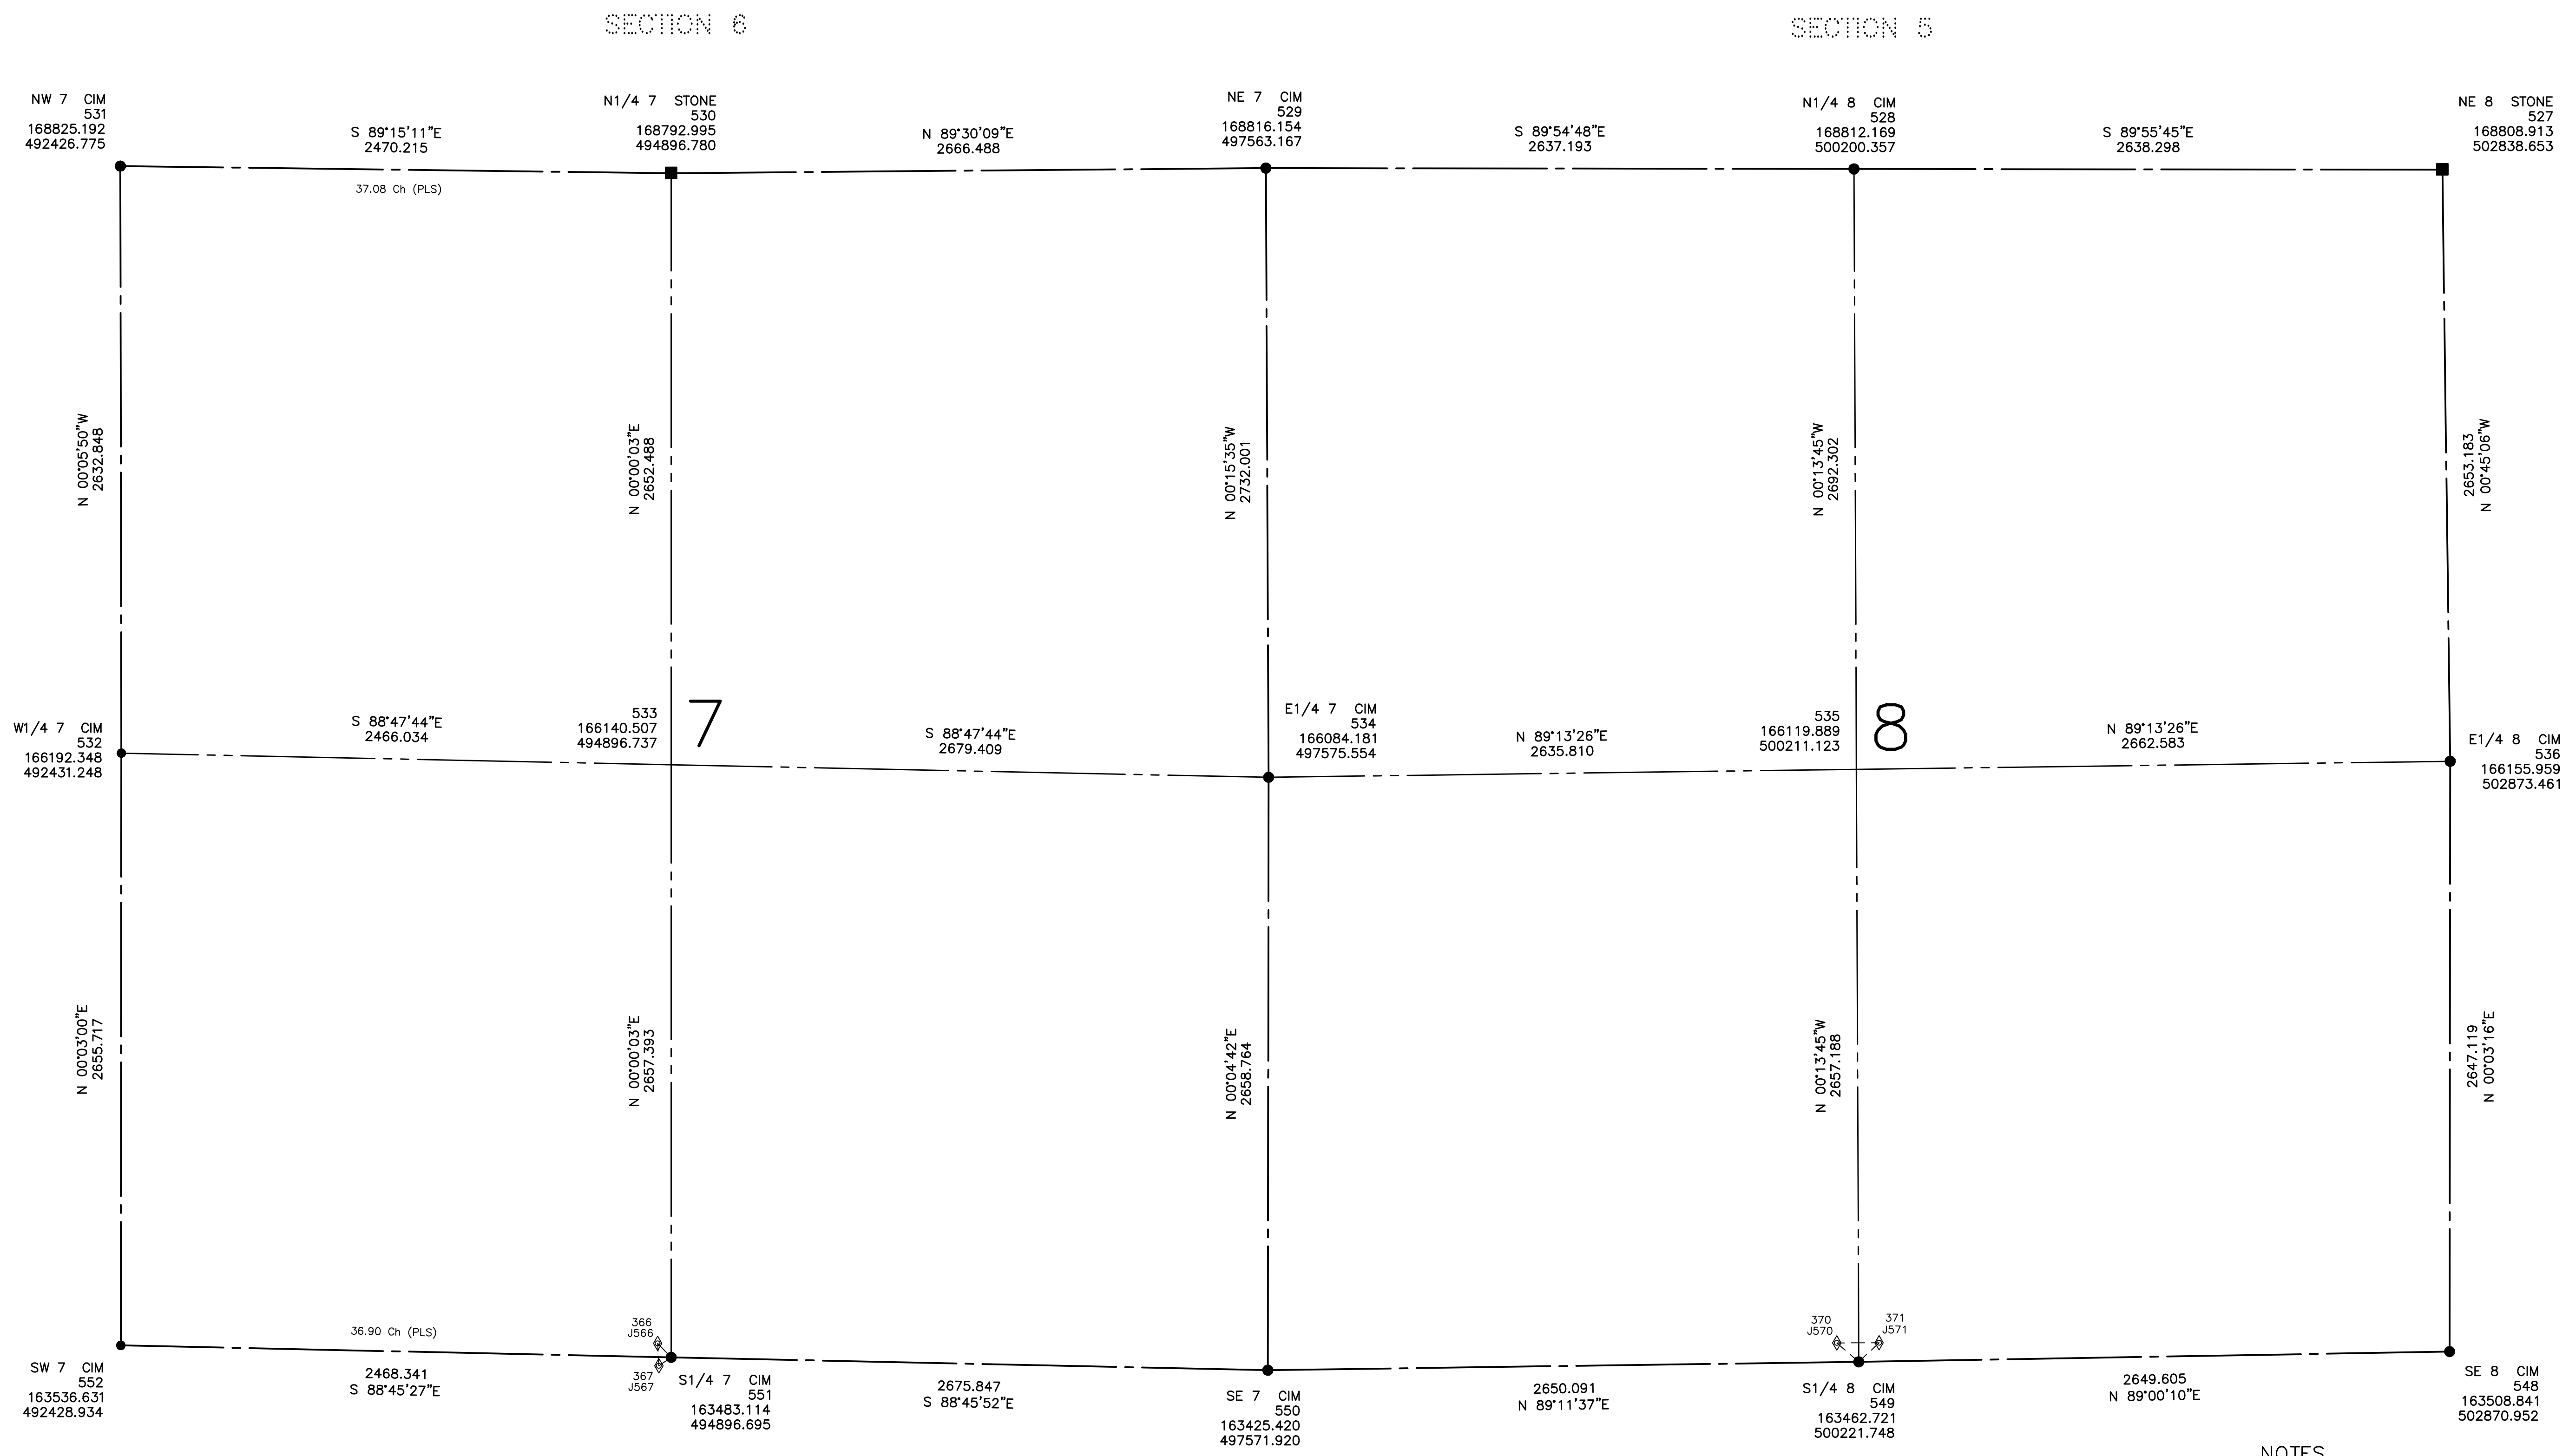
SECTION 6

SECTION 5

NW 7 CIM
531
168825.192
492426.775

S 89°15'11"E
2470.215

37.08 Ch (PLS)

N1/4 7 STONE
530
168792.995
494896.780

N 89°30'09"E
2666.488

NE 7 CIM
529
168816.154
497563.167

S 89°54'48"E
2637.193

N1/4 8 CIM
528
168812.169
500200.357

S 89°55'45"E
2638.298

NE 8 STONE
527
168808.913
502838.653

N 00°05'50"W
2632.848

N 00°00'03"E
2652.488

N 00°15'35"W
2732.001

N 00°13'45"W
2692.302

2653.183
N 00°45'06"W

W1/4 7 CIM
532
166192.348
492431.248

S 88°47'44"E
2466.034

533
166140.507
494896.737

7

S 88°47'44"E
2679.409

E1/4 7 CIM
534
166084.181
497575.554

N 89°13'26"E
2635.810

535
166119.889
500211.123

8

N 89°13'26"E
2662.583

E1/4 8 CIM
536
166155.959
502873.461

N 00°03'00"E
2655.717

N 00°00'03"E
2657.393

N 00°04'42"E
2658.764

N 00°13'45"W
2657.188

2647.119
N 00°03'16"E

36.90 Ch (PLS)

366
J566

367
J567

370
J570

371
J571

SW 7 CIM
552
163536.631
492428.934

2468.341
S 88°45'27"E

S1/4 7 CIM
551
163483.114
494896.695

2675.847
S 88°45'52"E

SE 7 CIM
550
163425.420
497571.920

2650.091
N 89°11'37"E

S1/4 8 CIM
549
163462.721
500221.748

2649.605
N 89°00'10"E

SE 8 CIM
548
163508.841
502870.952

NOTES